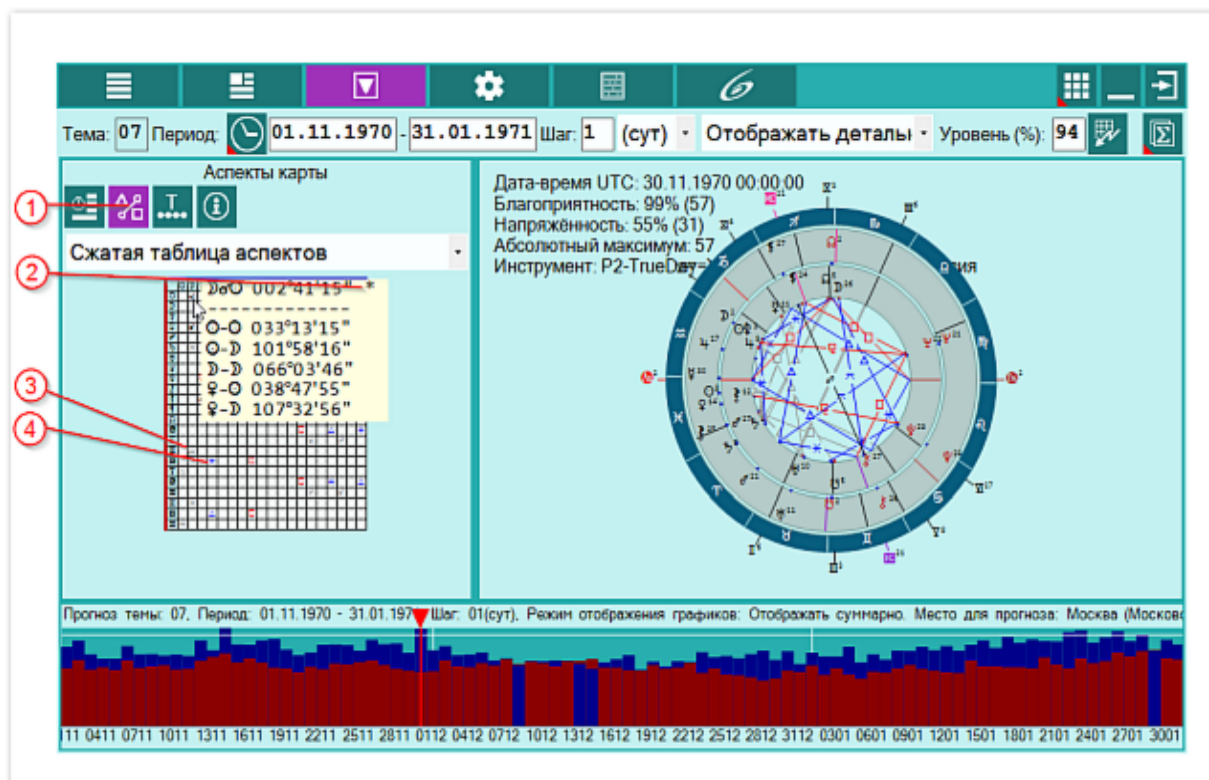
Тема: 07 Период: 01.11.1970 - 31.01.1971 Шаг: 1 (сут) Отображать деталы Уровень (%): 94

Аспекты карты

1
2
3
4

Сжатая таблица аспектов

☽☌☉ 002°41'15" *
-------------
☉-☉ 033°13'15"
☉-☽ 101°58'16"
☽-☽ 066°03'46"
♀-☉ 038°47'55"
♀-☽ 107°32'56"

Дата-время UTC: 30.11.1970 00:00:00
Благоприятность: 99% (57)
Напряжённость: 55% (31)
Абсолютный максимум: 57
Инструмент: P2-TrueD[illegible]

Прогноз темы: 07, Период: 01.11.1970 - 31.01.197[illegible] Шаг: 01(сут), Режим отображения графиков: Отображать суммарно. Место для прогноза: Москва (Москов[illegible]

11 0411 0711 1011 1311 1611 1911 2211 2511 2811 0112 0412 0712 1012 1312 1612 1912 2212 2512 2812 3112 0301 0601 0901 1201 1501 1801 2101 2401 2701 3001